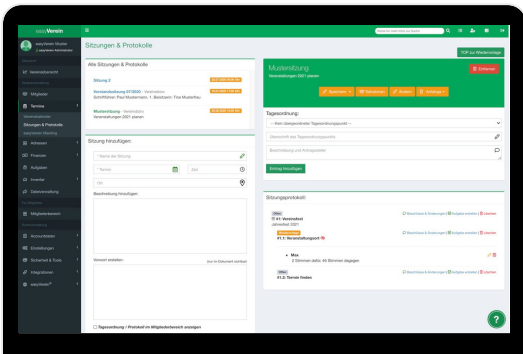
easyVerein

easyVerein Muster

Sitzungen & Protokolle

TOP zur Wiedervorlage

Alle Sitzungen & Protokolle

Sitzung 2

Vorstandssitzung 07/2020 - Vereinsheim
Schriftführer: Paul Mustermann, 1. Beisitzerin: Tina Musterfrau

Mustersitzung - Vereinsheim
Veranstaltungen 2021 planen

Sitzung hinzufügen:

Name der Sitzung

Datum

Uhr

Ort

Beschreibung hinzufügen:

Mustersitzung
Veranstaltungen 2021 planen

Entfernen

Tagesordnung:

Eintrag hinzufügen

Sitzungsprotokoll:

01: Vereinsfest

01.1: Veranstaltungsort

Max

2 Stimmen dafür, 40 Stimmen dagegen

01.2: Termin finden

Tagesordnung / Protokoll im Mitgliederbereich anzeigen

Vereinsübersicht

Mitglieder

Termine

Adressen

Finanzen

Aufgaben

Inventar

Dateiverwaltung

Mitgliederbereich

Einstellungen

Sicherheit & Tools

Integrationen

easyVerein